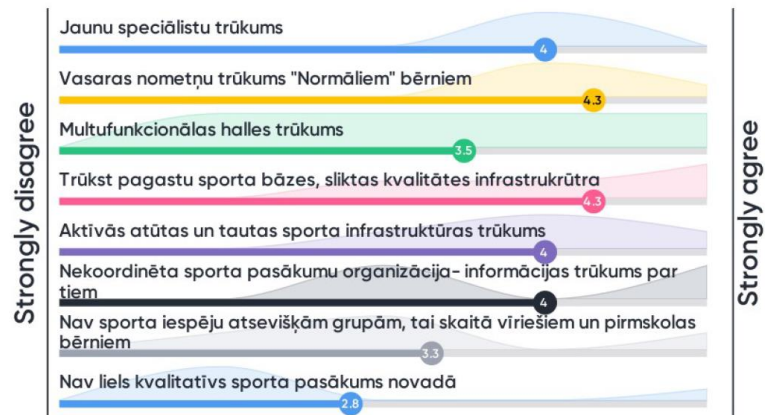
Strongly disagree

Jaunu speciālistu trūkums
4

Vasaras nometņu trūkums "Normāliem" bērniem
4.3

Multufunkcionālas halles trūkums
3.5

Trūkst pagastu sporta bāzes, sliktas kvalitātes infrastrukrūtra
4.3

Aktīvās atūtas un tautas sporta infrastruktūras trūkums
4

Nekoordinēta sporta pasākumu organizācija- informācijas trūkums par tiem
4

Nav sporta iespēju atsevišķām grupām, tai skaitā vīriešiem un pirmskolas bērniem
3.3

Nav liels kvalitatīvs sporta pasākums novadā
2.8

Strongly agree